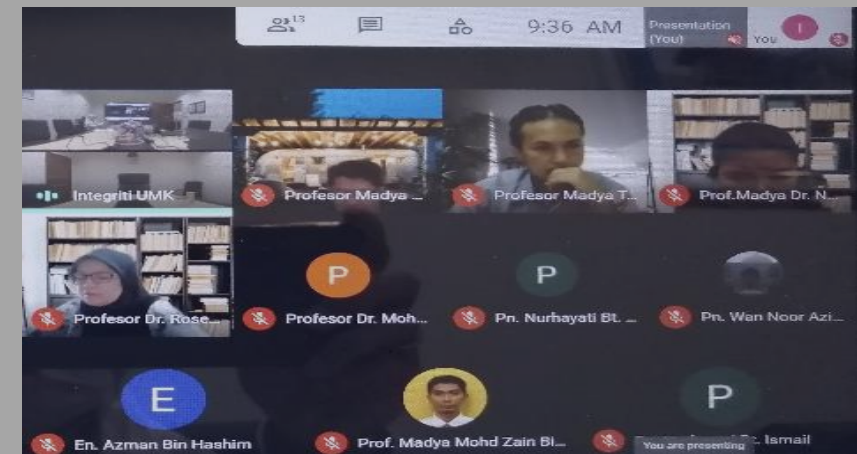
13

9:36 AM

Presentation (You)

You

I

Integriti UMK

Profesor Madya ...

Profesor Madya T...

Prof.Madya Dr. N...

Profesor Dr. Rose...

P

Profesor Dr. Moh...

P

Pn. Nurhayati Bt. ...

Pn. Wan Noor Azi...

E

En. Azman Bin Hashim

Prof. Madya Mohd Zain Bi...

P

You are presenting

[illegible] Ismail